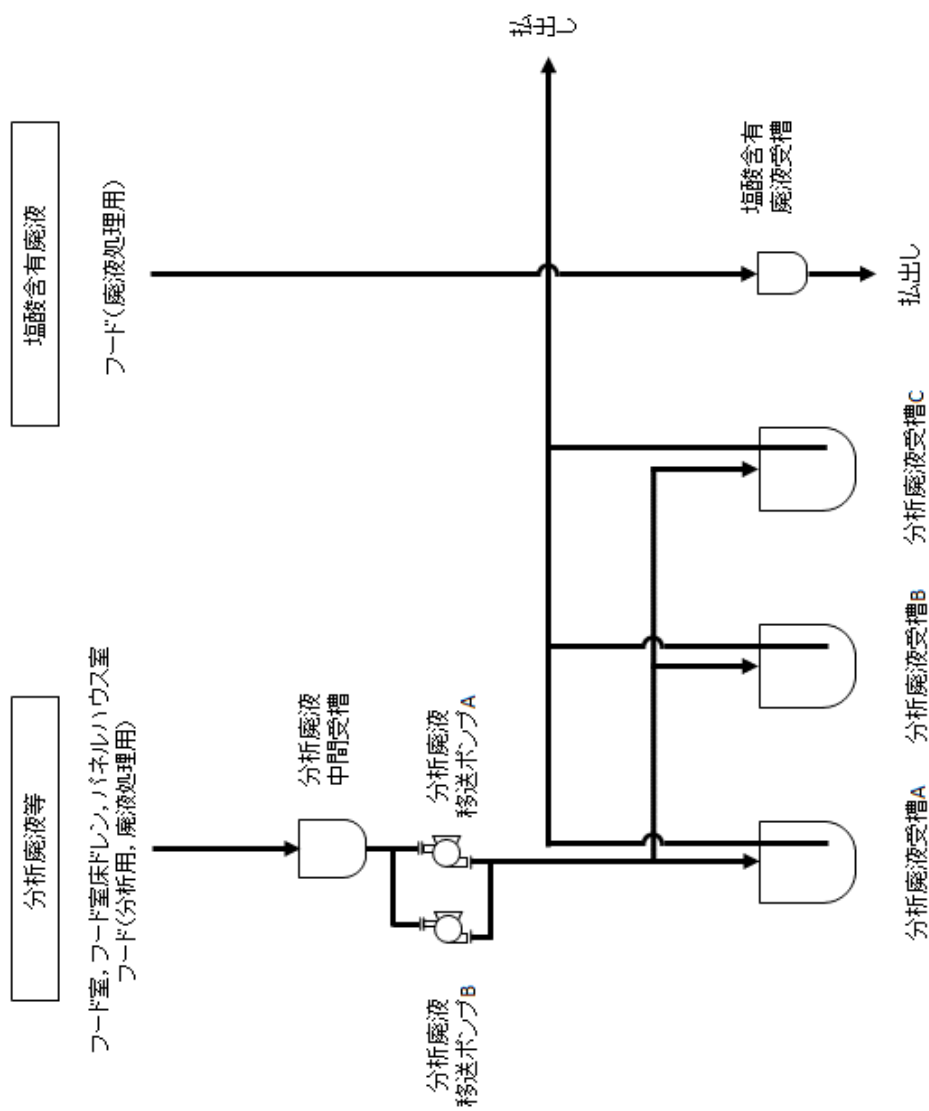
分析廃液等

フード室，フード室床ドレン，パネルハウス室
フード（分析用，廃液処理用）

分析廃液
中間受槽

分析廃液
移送ポンプA

分析廃液
移送ポンプB

分析廃液受槽A

分析廃液受槽B

分析廃液受槽C

塩酸含有廃液

フード（廃液処理用）

塩酸含有
廃液受槽

払出し

払出し